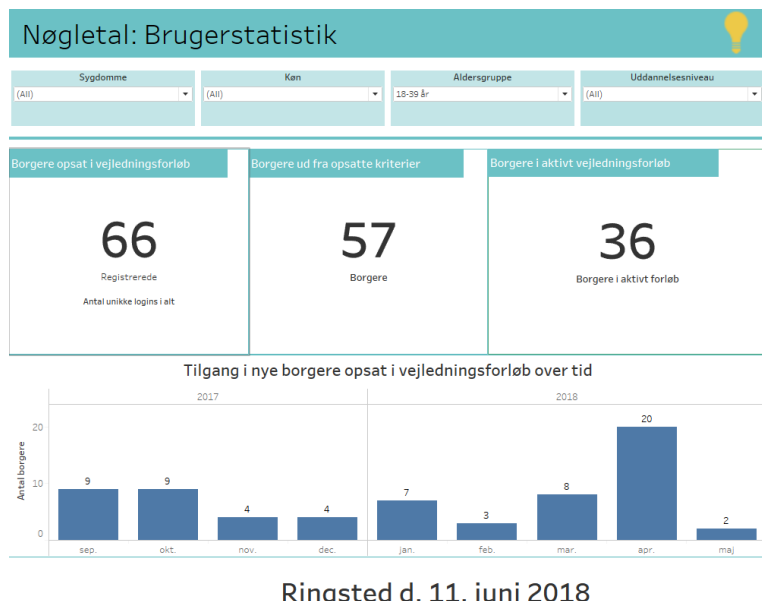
Nøgletal: Brugerstatistik

Sygdomme
(All)

Køn
(All)

Aldersgruppe
18-39 år

Uddannelsesniveau
(All)

Borgere opsat i vejledningsforløb
66
Registrerede
Antal unikke logins i alt

Borgere ud fra opsatte kriterier
57
Borgere

Borgere i aktivt vejledningsforløb
36
Borgere i aktivt forløb

Tilgang i nye borgere opsat i vejledningsforløb over tid

| | 2017 | | | | 2018 | | | | |
|---|---|---|---|---|---|---|---|---|---|
| | sep. | okt. | nov. | dec. | jan. | feb. | mar. | apr. | maj |
| Antal borgere | 9 | 9 | 4 | 4 | 7 | 3 | 8 | 20 | 2 |

20
10
0

Ringsted d. 11. juni 2018